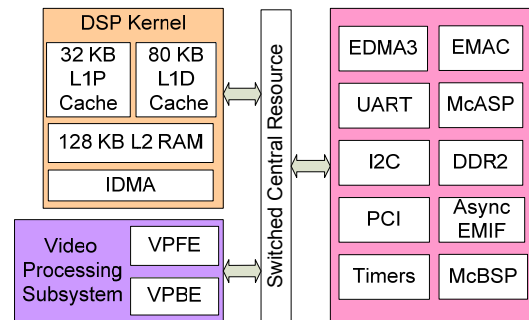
DSP Kernel

32 KB L1P Cache

80 KB L1D Cache

128 KB L2 RAM

IDMA

Video Processing Subsystem

VPFE

VPBE

Switched Central Resource

EDMA3

EMAC

UART

McASP

I2C

DDR2

PCI

Async EMIF

Timers

McBSP